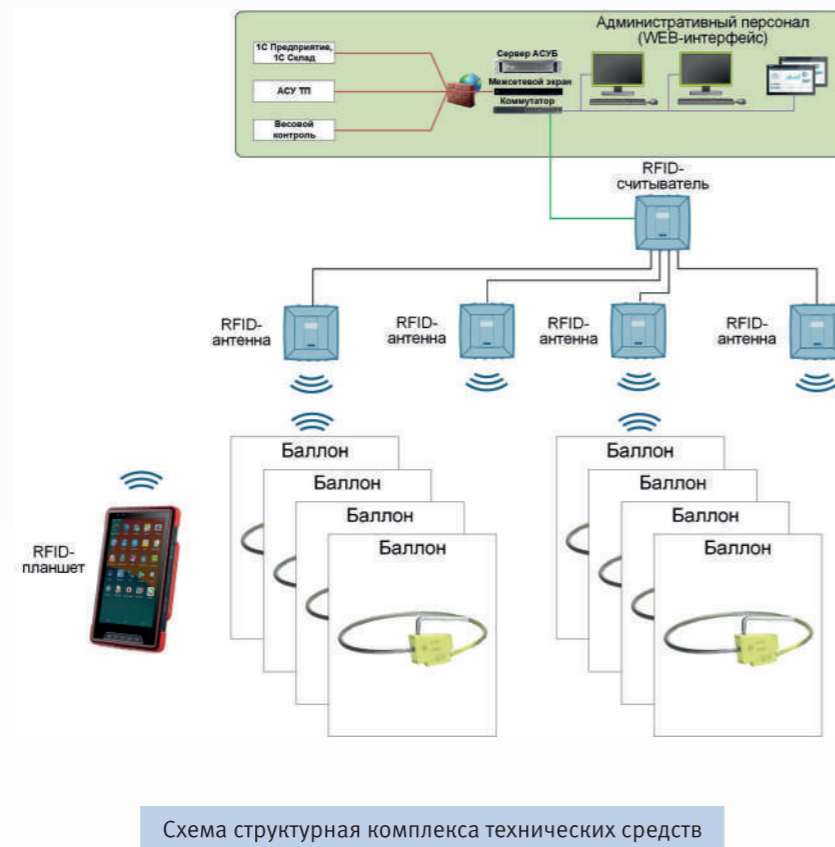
1С Предприятие, 1С Склад

АСУ ТП

Весовой контроль

Сервер АСУБ

Межсетевой экран

Коммутатор

Административный персонал (WEB-интерфейс)

RFID-считыватель

RFID-антенна

RFID-антенна

RFID-антенна

RFID-антенна

Баллон

Баллон

Баллон

Баллон

Баллон

Баллон

Баллон

Баллон

RFID-планшет

Схема структурная комплекса технических средств